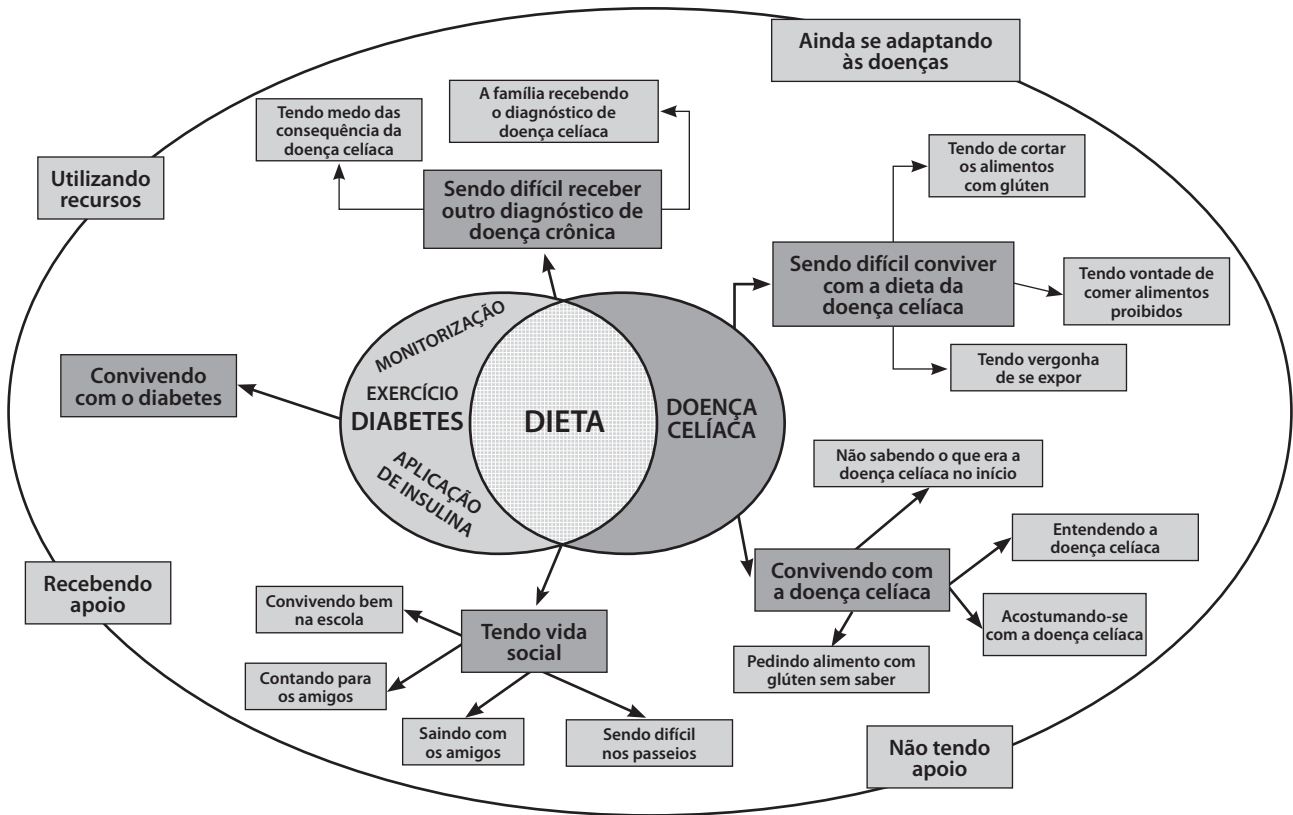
Ainda se adaptando às doenças

A família recebendo o diagnóstico de doença celíaca

Tendo medo das consequência da doença celíaca

Utilizando recursos

Sendo difícil receber outro diagnóstico de doença crônica

Tendo de cortar os alimentos com glúten

Sendo difícil conviver com a dieta da doença celíaca

Tendo vontade de comer alimentos proibidos

Tendo vergonha de se expor

MONITORIZAÇÃO

EXERCÍCIO

DIABETES

DIETA

DOENÇA CELÍACA

APLICAÇÃO DE INSULINA

Convivendo com o diabetes

Não sabendo o que era a doença celíaca no início

Entendendo a doença celíaca

Convivendo com a doença celíaca

Acostumando-se com a doença celíaca

Pedindo alimento com glúten sem saber

Recebendo apoio

Convivendo bem na escola

Tendo vida social

Contando para os amigos

Saindo com os amigos

Sendo difícil nos passeios

Não tendo apoio